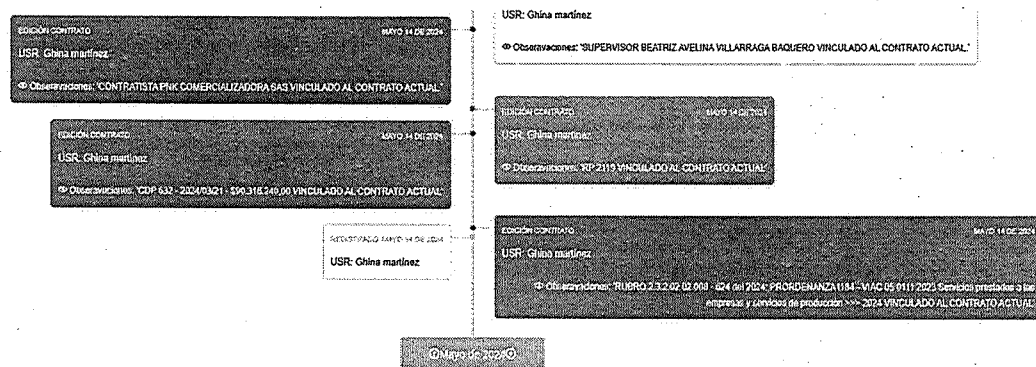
USR: Ghina martinez

Observaciones: "SUPERVISOR BEATRIZ AVELINA VILLARRAGA BAQUERO VINCULADO AL CONTRATO ACTUAL."

EDICIÓN CONTRATO MAYO 14 DE 2024

USR: Ghina martinez

Observaciones: "CONTRATISTA PNK COMERCIALIZADORA SAS VINCULADO AL CONTRATO ACTUAL."

EDICIÓN CONTRATO MAYO 14 DE 2024

USR: Ghina martinez

Observaciones: "RP 2119 VINCULADO AL CONTRATO ACTUAL."

EDICIÓN CONTRATO MAYO 14 DE 2024

USR: Ghina martinez

Observaciones: "CDP 632 - 2024/03/21 - $90.318.249,00 VINCULADO AL CONTRATO ACTUAL."

REGISTRADO MAYO 14 DE 2024

USR: Ghina martinez

EDICIÓN CONTRATO MAYO 14 DE 2024

USR: Ghina martinez

Observaciones: "RUBRO 2.3.2.02.02.008 - 624 del 2024: PRORDENANZA 1184 - VIAC 05 0111 2025 Servicios prestados a las empresas y servicios de producción >>> 2024 VINCULADO AL CONTRATO ACTUAL."

Mayo de 2024